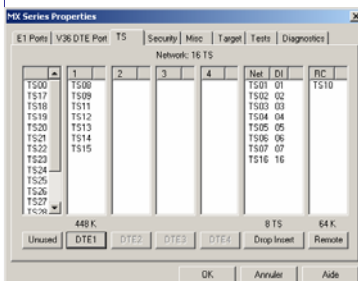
MX Series Properties

E1 Ports | V36 DTE Port | TS | Security | Misc | Target | Tests | Diagnostics

Network: 16 TS

TS00
TS17
TS18
TS19
TS20
TS21
TS22
TS23
TS24
TS25
TS26
TS27
TS28

| 1 |
|---|
| TS08 |
| TS09 |
| TS11 |
| TS12 |
| TS13 |
| TS14 |
| TS15 |

2

3

4

| Net | DI |
|---|---|
| TS01 | 01 |
| TS02 | 02 |
| TS03 | 03 |
| TS04 | 04 |
| TS05 | 05 |
| TS06 | 06 |
| TS07 | 07 |
| TS16 | 16 |

| RC |
|---|
| TS10 |

448 K

8 TS

64 K

Unused DTE1 DTE2 DTE3 DTE4 Drop Insert Remote

OK Annuler Aide